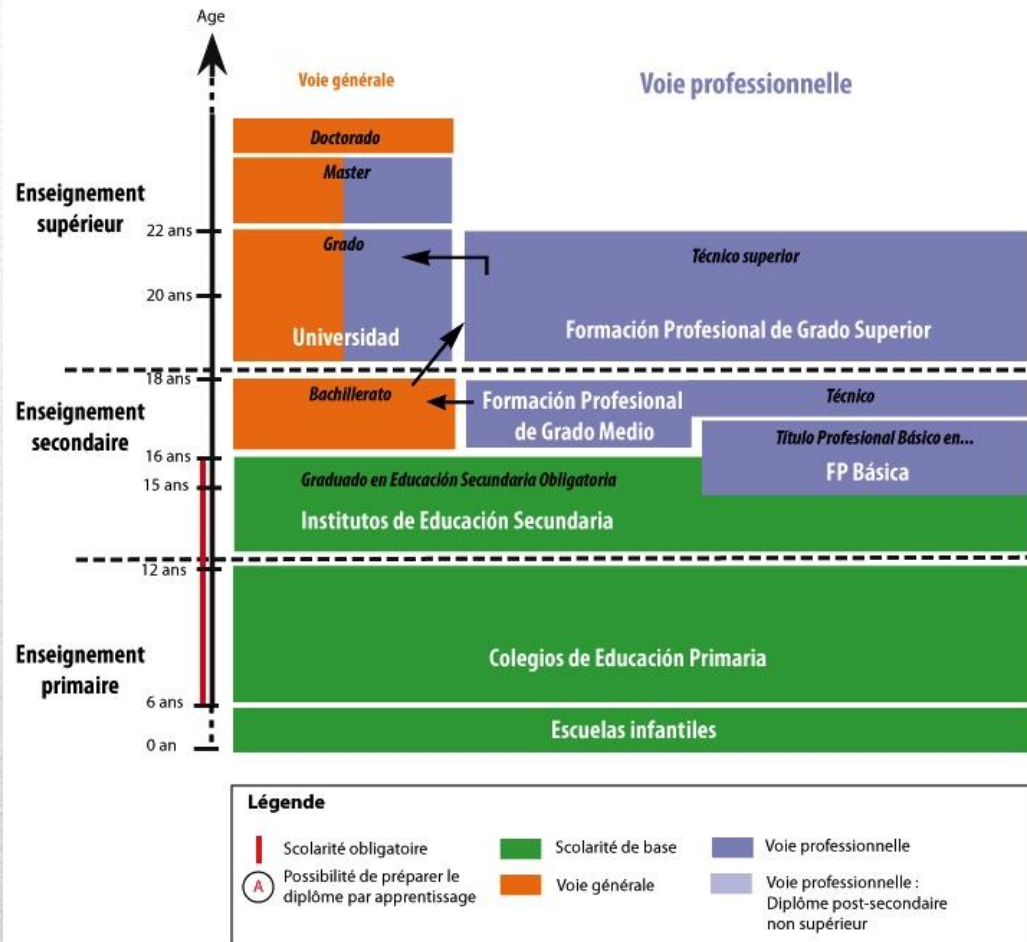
Age

Voie générale

Voie professionnelle

Doctorado

Master

Enseignement supérieur

22 ans

Grado

Técnico superior

20 ans

Universidad

Formación Profesional de Grado Superior

18 ans

Bachillerato

Formación Profesional de Grado Medio

Técnico

Enseignement secondaire

Título Profesional Básico en...

16 ans

FP Básica

Graduado en Educación Secundaria Obligatoria

15 ans

Institutos de Educación Secundaria

12 ans

Enseignement primaire

Colegios de Educación Primaria

6 ans

Escuelas infantiles

0 an

Légende

Scolarité obligatoire

A Possibilité de préparer le diplôme par apprentissage

Scolarité de base

Voie générale

Voie professionnelle

Voie professionnelle : Diplôme post-secondaire non supérieur